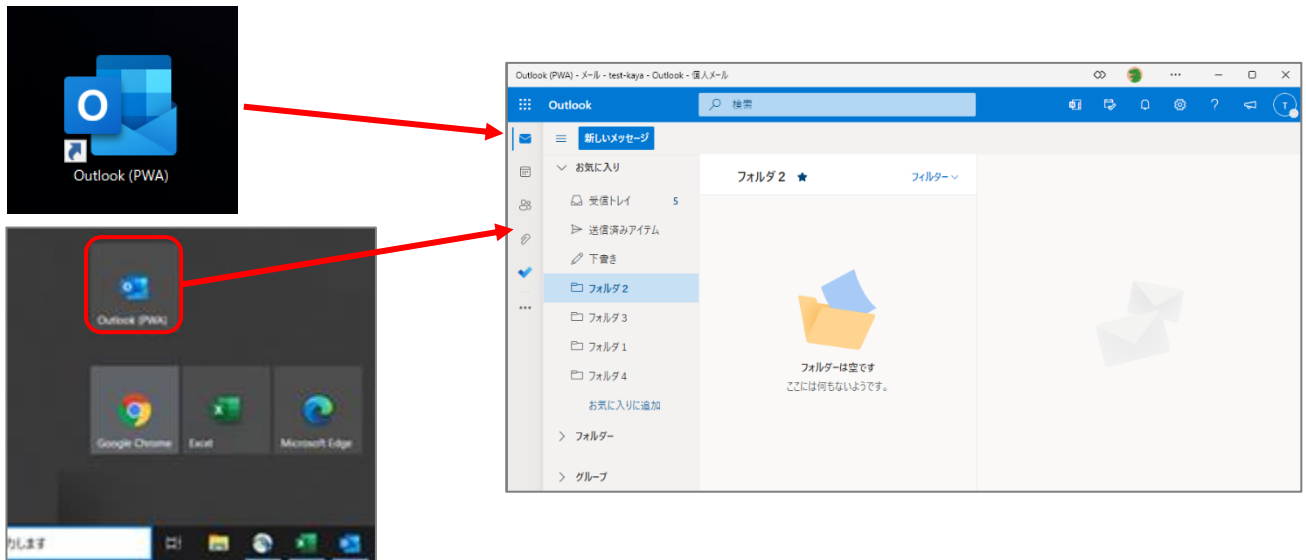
Outlook (PWA)

Outlook (PWA)

Google Chrome

Excel

Microsoft Edge

カします

Outlook (PWA) - メール - test-kaya - Outlook - 個人メール

Outlook

検索

新しいメッセージ

お気に入り

受信トレイ 5

送信済みアイテム

下書き

フォルダ 2

フォルダ 3

フォルダ 1

フォルダ 4

お気に入りに追加

フォルダー

グループ

フォルダ 2

フィルター

フォルダーは空です

ここには何もないようです。